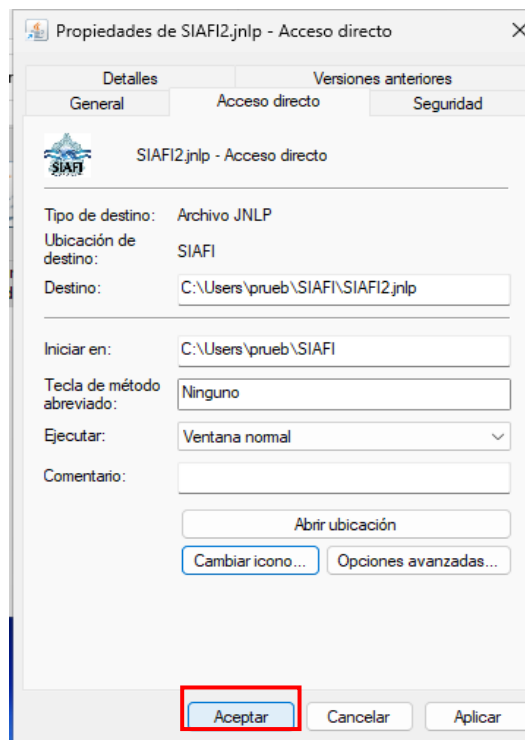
Propiedades de SIAFI2.jnlp - Acceso directo

Detalles | Versiones anteriores
General | Acceso directo | Seguridad

SIAFI

SIAFI2.jnlp - Acceso directo

Tipo de destino: Archivo JNLP

Ubicación de destino: SIAFI

Destino: C:\Users\prueb\SIAFI\SIAFI2.jnlp

Iniciar en: C:\Users\prueb\SIAFI

Tecla de método abreviado: Ninguno

Ejecutar: Ventana normal

Comentario:

Abrir ubicación

Cambiar icono...

Opciones avanzadas...

Aceptar

Cancelar

Aplicar